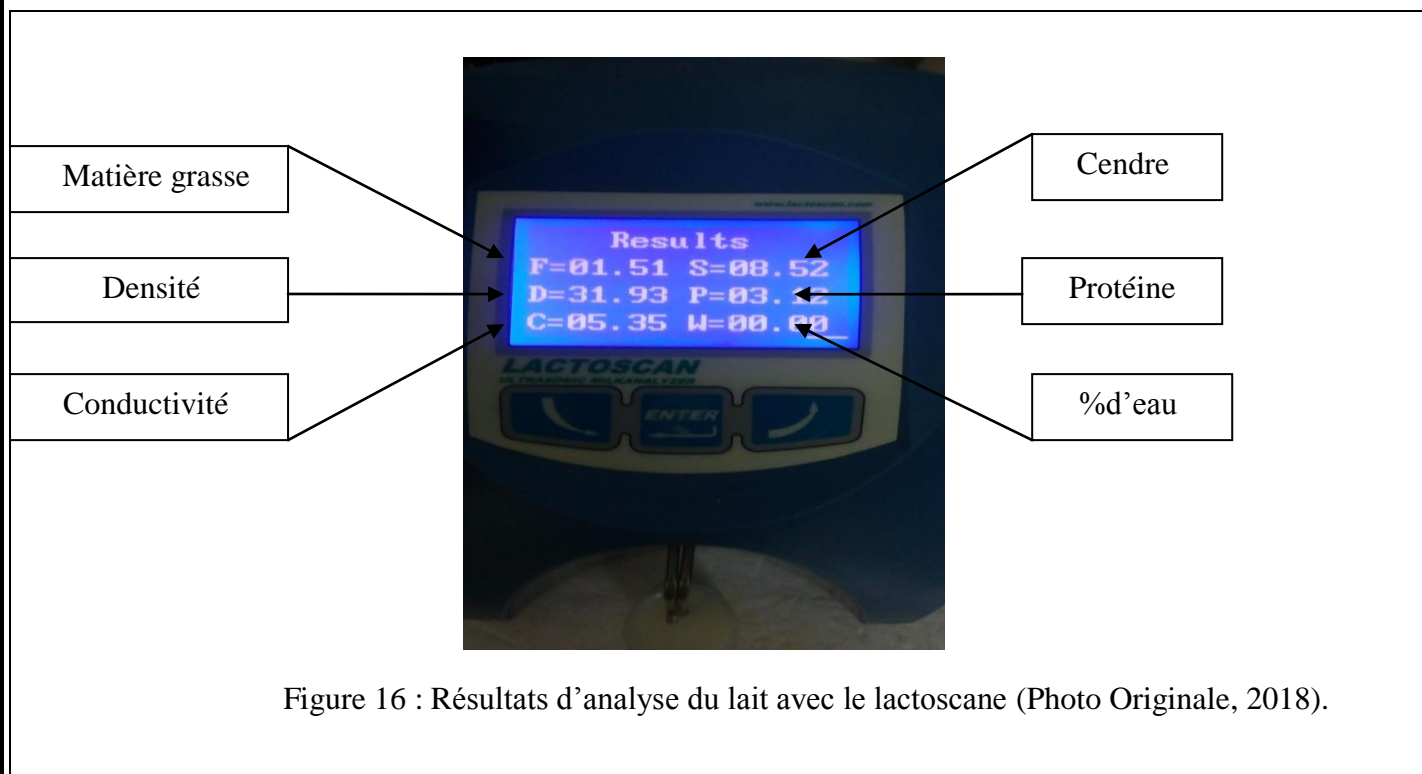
Matière grasse

Cendre

www.lactoscan.com

Results
F=01.51 S=08.52
D=31.93 P=03.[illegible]
C=05.35 W=00.00

Densité

Protéine

Conductivité

%d’eau

LACTOSCAN
ULTRASONIC MILKANALYZER

ENTER

Figure 16 : Résultats d’analyse du lait avec le lactoscane (Photo Originale, 2018).